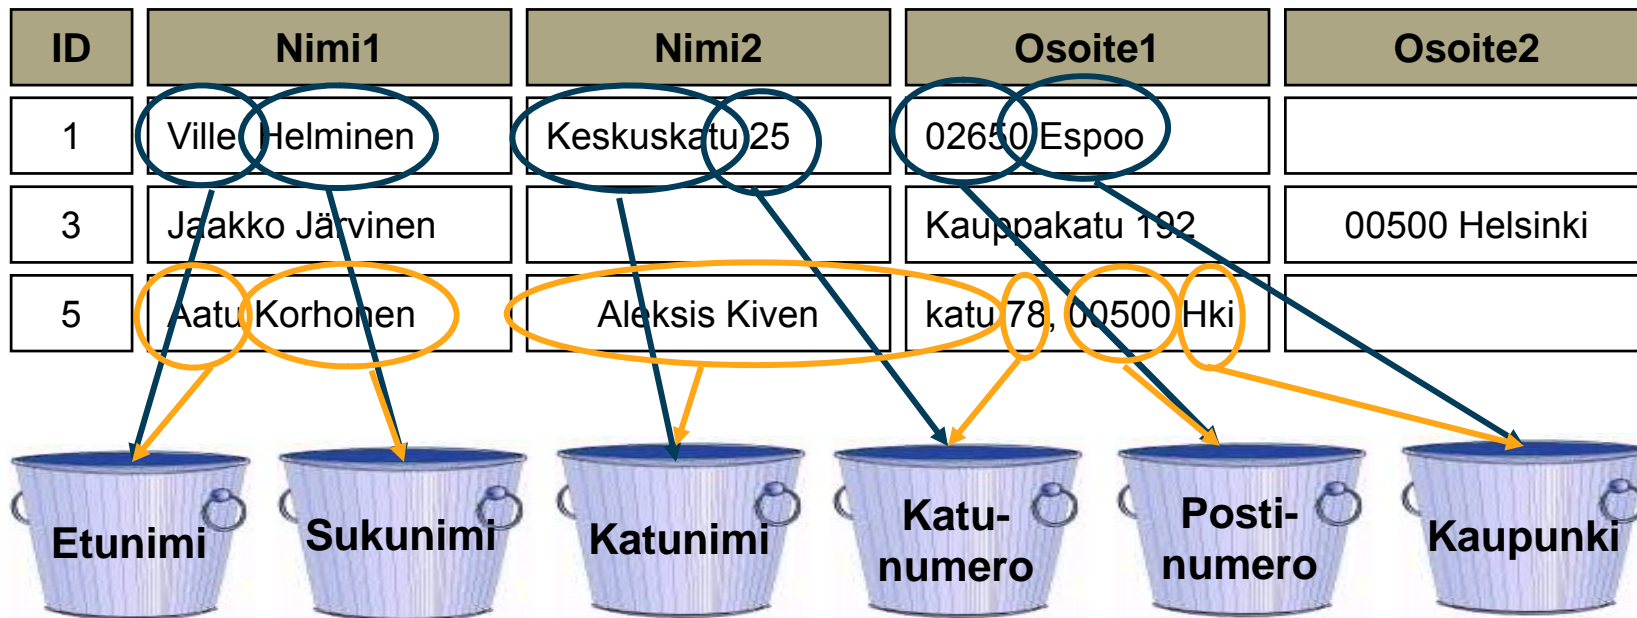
| ID | Nimi1 | Nimi2 | Osoite1 | Osoite2 |
|---|---|---|---|---|
| 1 | Ville Helminen | Keskuskatu 25 | 02650 Espoo | |
| 3 | Jaakko Järvinen | | Kauppakatu 192 | 00500 Helsinki |
| 5 | Aatu Korhonen | Aleksis Kiven | katu 78, 00500 Hki | |

Etunimi

Sukunimi

Katunimi

Katunumero

Postinumero

Kaupunki